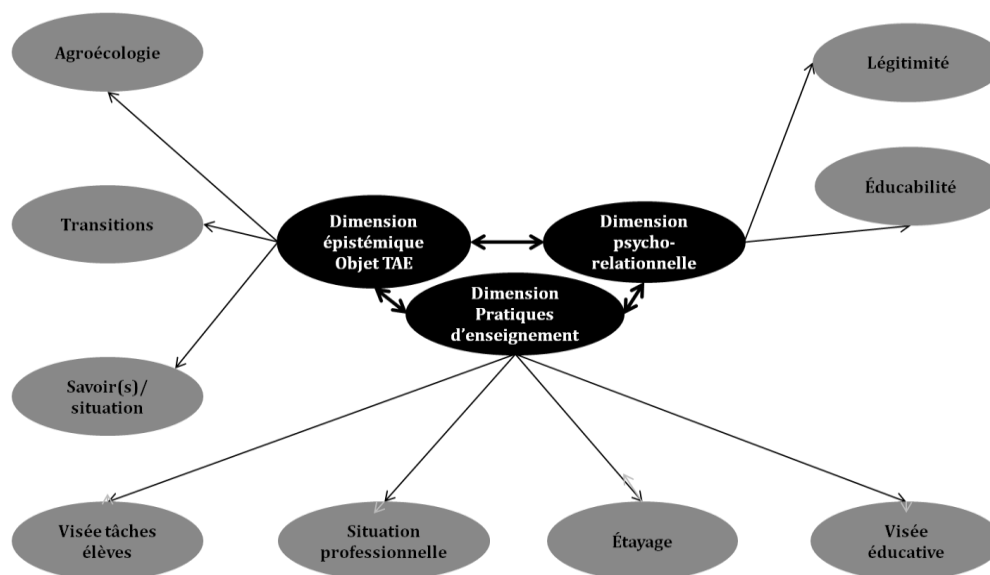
Agroécologie

Transitions

Savoir(s)/ situation

Dimension épistémique Objet TAE

Dimension psycho-relationnelle

Dimension Pratiques d'enseignement

Légitimité

Éducabilité

Visée tâches élèves

Situation professionnelle

Étayage

Visée éducative